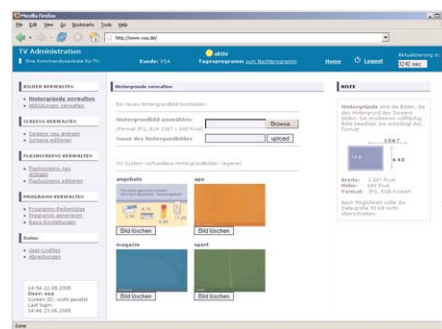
Mozilla Firefox

File Edit View Go Bookmarks Tools Help

http://www.vsa.de/

TV Administration

Ihre Kommandozentrale für TV

Kunde: VSA

aktiv

Tagesprogramm zum Nachtprogramm

Home

Logout

Aktualisierung in

242 sec

BILDER VERWALTEN

» Hintergründe verwalten

» Abbildungen verwalten

SCREENS VERWALTEN

» Screens neu anlegen

» Screens editieren

FLASHSCREENS VERWALTEN

» Flashscreens neu anlegen

» Flashscreens editieren

PROGRAMM VERWALTEN

» Programm-Reihenfolge

» Programm generieren

» Basis-Einstellungen

Daten

» User-Logfiles

» Abrechnungen

14:56 22.06.2005

User: vsa

Screen-ID: nicht gesetzt

Last login:

14:46 22.06.2005

Hintergründe verwalten

Ein neues Hintergrundbild hochladen

Hintergrundbild auswählen:

(Format JPG, RGB 1067 x 640 Pixel)

Browse...

Name des Hintergrundbildes:

upload

Im System vorhandene Hintergrundbilder (eigene)

angebote

apo

Bild löschen

Bild löschen

magazin

sport

Bild löschen

Bild löschen

HILFE

Hintergründe sind die Bilder, die den Hintergrund des Screens bilden. Sie erscheinen vollflächig. Bitte beachten Sie unbedingt das Format:

1067

640

16:9

Breite: 1067 Pixel

Höhe: 640 Pixel

Format: JPG, RGB-Farben

Nach Möglichkeit sollte die Dateigröße 40 KB nicht überschreiten.

Done